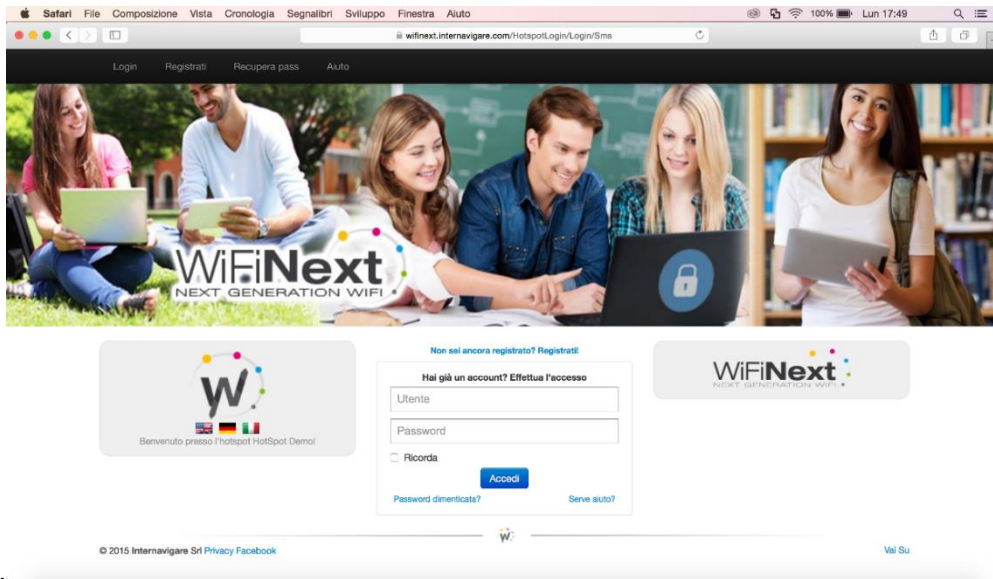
Safari File Composizione Vista Cronologia Segnalibri Sviluppo Finestra Aiuto

100% Lun 17:49

wifinext.internavigare.com/HotspotLogin/Login/Sms

Login Registrati Recupera pass Aiuto

WiFiNext
NEXT GENERATION WIFI

Non sei ancora registrato? Registrati!

Hai già un account? Effettua l'accesso

Utente

Password

Ricorda

Accedi

Password dimenticata? Serve aiuto?

Benvenuto presso l'hotspot HotSpot Demo!

WiFiNext
NEXT GENERATION WIFI

© 2015 Internavigare Srl Privacy Facebook

Vai Su